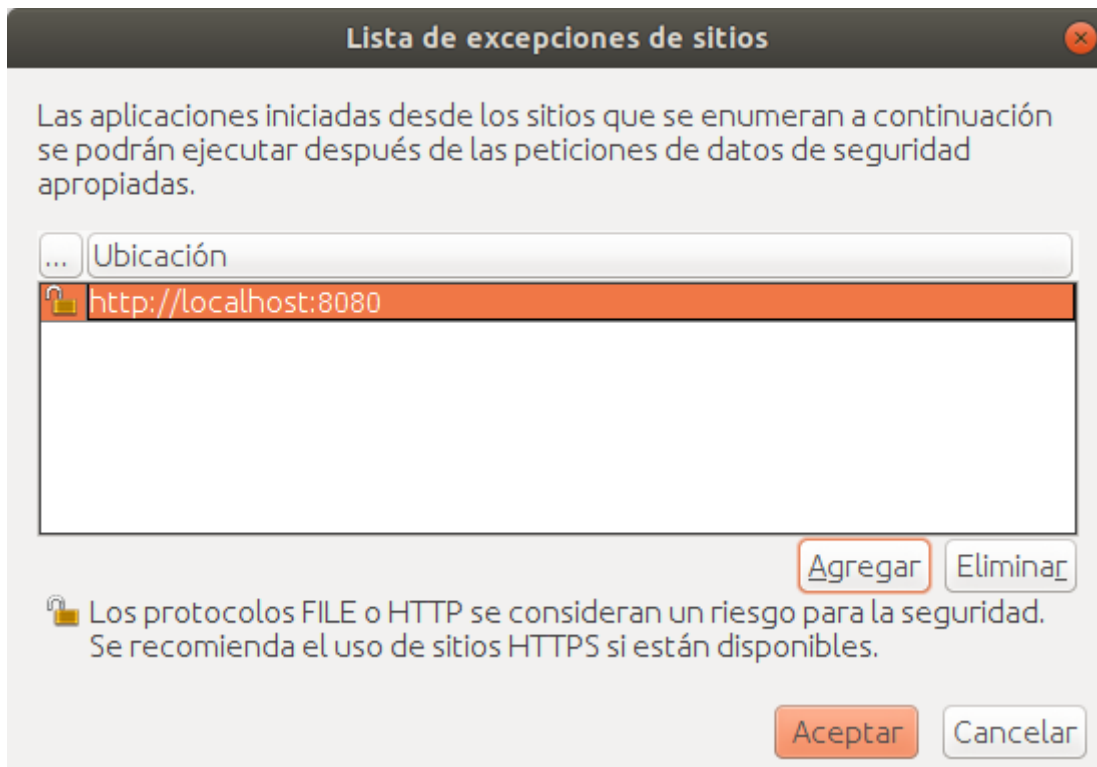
Lista de excepciones de sitios

Las aplicaciones iniciadas desde los sitios que se enumeran a continuación se podrán ejecutar después de las peticiones de datos de seguridad apropiadas.

| ... | Ubicación |
|---|---|
| | http://localhost:8080 |

Agregar Eliminar

Los protocolos FILE o HTTP se consideran un riesgo para la seguridad. Se recomienda el uso de sitios HTTPS si están disponibles.

Aceptar Cancelar